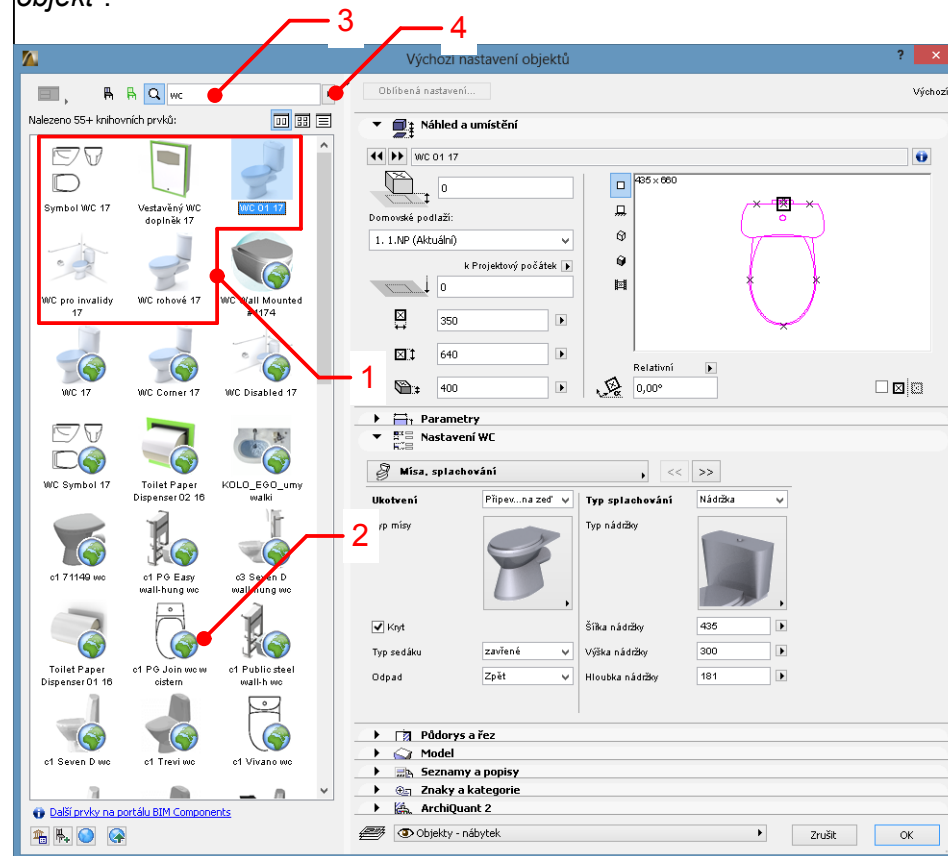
objekt".

3
4

Výchozí nastavení objektů

?
×

wc

Oblíbená nastavení...

Výchozí

Nalezeno 55+ knihovních prvků:

Symbol WC 17
Vestavěný WC doplněk 17
WC 01 17
WC pro invalidy 17
WC rohové 17
WC Wall Mounted #1174
WC 17
WC Corner 17
WC Disabled 17
WC Symbol 17
Toilet Paper Dispenser 02 16
KOLO_EGO_umyvalki
c1 71149 wc
c1 PG Easy wall-hung wc
c3 Seven D wall-hung wc
Toilet Paper Dispenser 01 16
c1 PG Join wc w cistern
c1 Public steel wall-h wc
c1 Seven D wc
c1 Trevi wc
c1 Vivano wc

Další prvky na portálu BIM Components

Náhled a umístění

WC 01 17

0
Domovské podlaží:
1. 1.NP (Aktuální)
k Projektový počátek
0
350
640
400
Relativní
0,00°
435 x 660

1

Parametry
Nastavení WC

Mísa, splachování
<<
>>

2

Ukotvení
Připev...na zeď
Typ mísy
Typ splachování
Nádržka
Typ nádržky
Kryt
Šířka nádržky
435
Typ sedáku
zavřené
Výška nádržky
300
Odpad
Zpět
Hloubka nádržky
181

Půdorys a řez
Model
Seznamy a popisy
Znaky a kategorie
ArchiQuant 2

Objekty - nábytek
Zrušit
OK